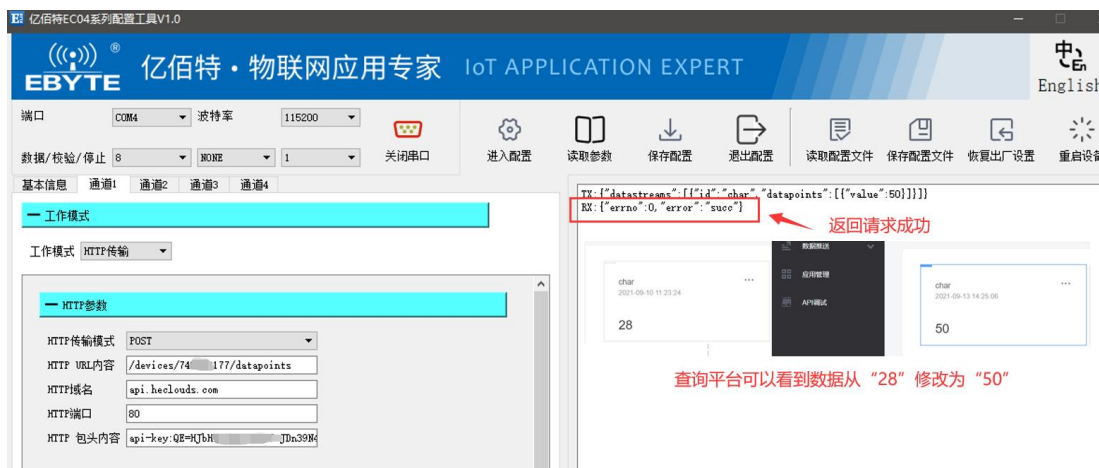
亿佰特EC04系列配置工具V1.0

EBYTE
亿佰特·物联网应用专家 IoT APPLICATION EXPERT
English

端口 COM4 波特率 115200
数据/校验/停止 8 NONE 1
关闭串口
进入配置 读取参数 保存配置 退出配置 读取配置文件 保存配置文件 恢复出厂设置 重启设备

基本信息 通道1 通道2 通道3 通道4

一 工作模式
工作模式 HTTP传输

一 HTTP参数
HTTP传输模式 POST
HTTP URL内容 /devices/74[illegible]177/datapoints
HTTP域名 api.heclouds.com
HTTP端口 80
HTTP 包头内容 api-key:QE=MJbN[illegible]JDn39N(

TX:{"datastreams":[{"id":"char","datapoints":[{"value":50}]}]}
RX:{"errno":0,"error":"succ"}
返回请求成功

数据推送
应用管理
API调试

char
2021-09-10 11:23:24
28

char
2021-09-13 14:25:06
50

查询平台可以看到数据从“28”修改为“50”